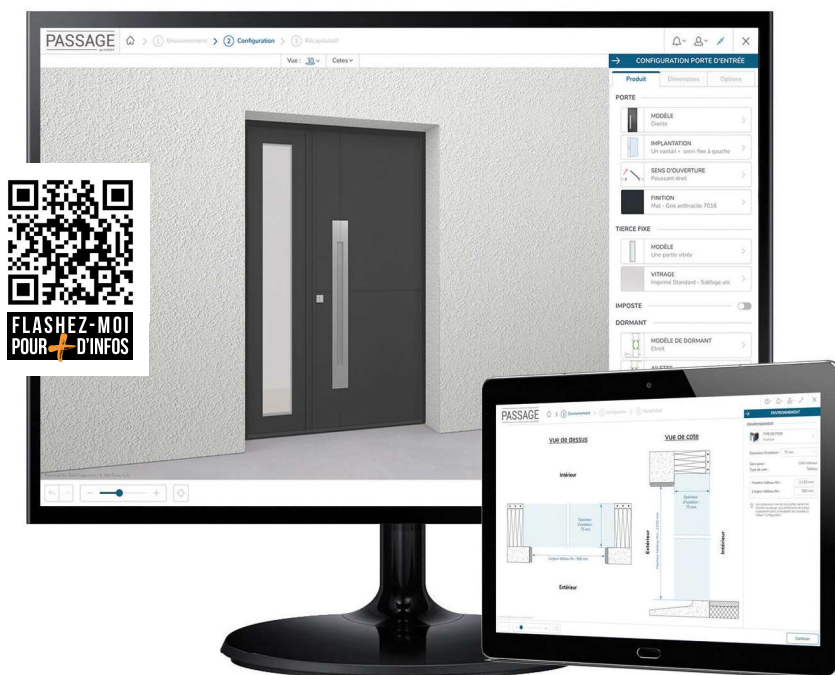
PASSAGE
① Environnement > ② Configuration > ③ Récapitulatif

Vue : 3D Cotes

CONFIGURATION PORTE D'ENTRÉE
Produit Dimensions Options

PORTE
MODÈLE
Diesto
IMPLANTATION
Un vantail + semi-fixe à gauche
SENS D'OUVERTURE
Poussant droit
FINITION
Mat - Gris anthracite 7016

TIERCE FIXE
MODÈLE
Une partie vitrée
VITRAGE
Imprimé Standard - Sablage uni

IMPOSTE

DORMANT
MODÈLE DE DORMANT
Etroit

FLASHEZ-MOI POUR + D'INFOS

PASSAGE
① Environnement > ② Configuration > ③ Récapitulatif
ENVIRONNEMENT
Vue de dessus
Vue de coté
Intérieur
Extérieur
Intérieur
Extérieur
Continuer